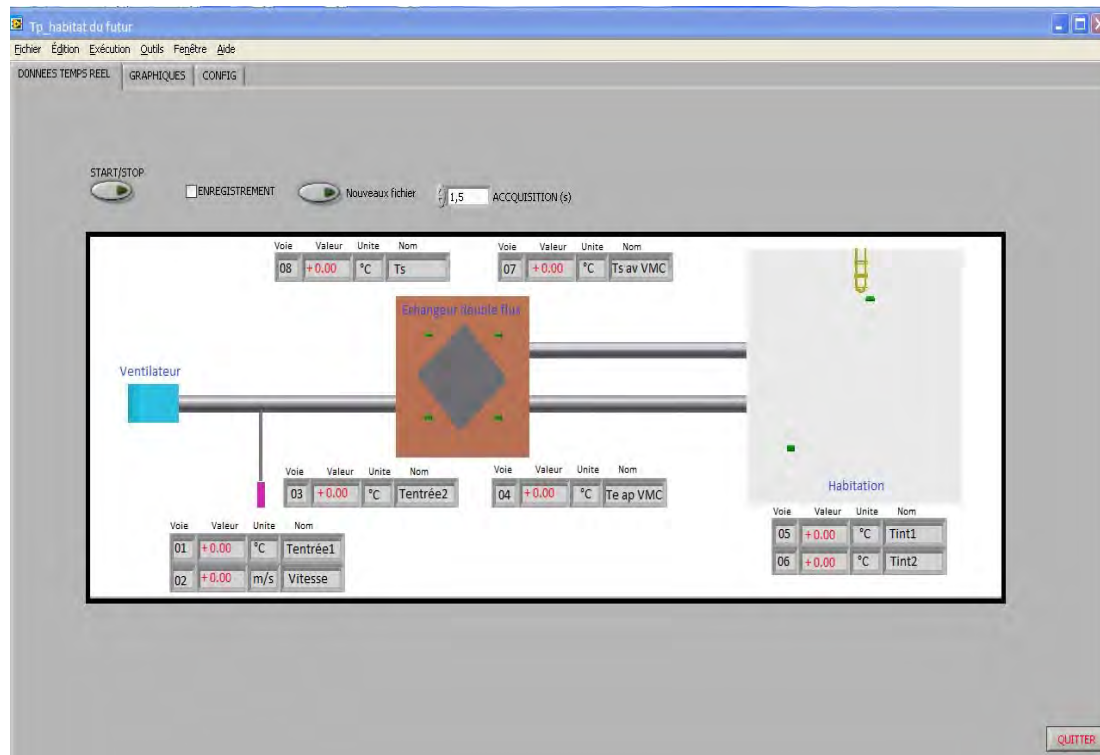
Tp_habitat du futur

Fichier Édition Exécution Outils Fenêtre Aide

DONNEES TEMPS REEL | GRAPHIQUES | CONFIG

START/STOP

ENREGISTREMENT

Nouveaux fichier

1,5 ACCQUISITION (s)

| Voie | Valeur | Unite | Nom |
|---|---|---|---|
| 08 | +0.00 | °C | Ts |

| Voie | Valeur | Unite | Nom |
|---|---|---|---|
| 07 | +0.00 | °C | Ts av VMC |

Echangeur double flux

Ventilateur

| Voie | Valeur | Unite | Nom |
|---|---|---|---|
| 03 | +0.00 | °C | Tentrée2 |

| Voie | Valeur | Unite | Nom |
|---|---|---|---|
| 04 | +0.00 | °C | Te ap VMC |

Habitation

| Voie | Valeur | Unite | Nom |
|---|---|---|---|
| 01 | +0.00 | °C | Tentrée1 |
| 02 | +0.00 | m/s | Vitesse |

| Voie | Valeur | Unite | Nom |
|---|---|---|---|
| 05 | +0.00 | °C | Tint1 |
| 06 | +0.00 | °C | Tint2 |

QUITTER